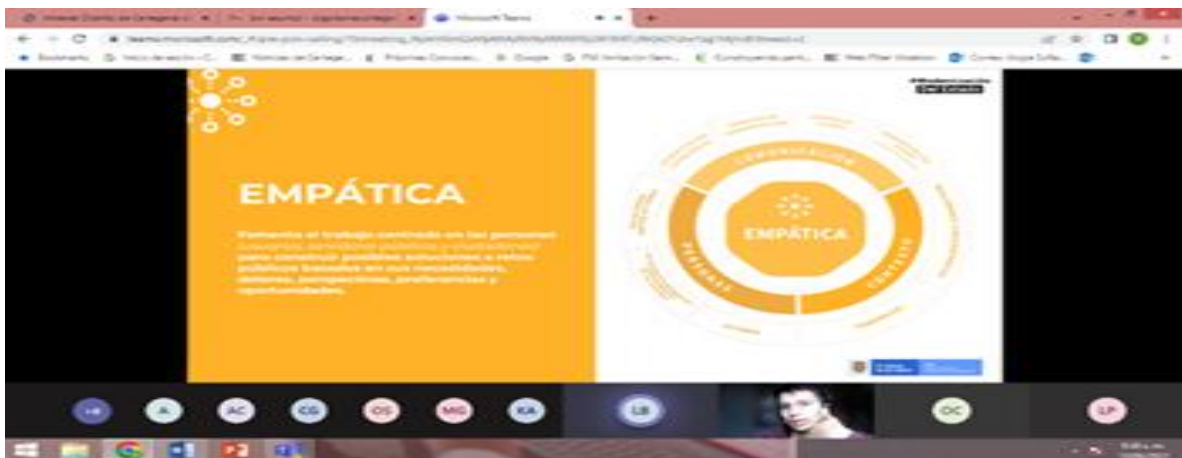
Microsoft Teams

#Modernización
Del Estado

EMPÁTICA

Fomenta el trabajo centrado en las personas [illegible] para construir posibles soluciones a retos públicos basados en sus necesidades, deseos, perspectivas, preferencias y oportunidades.

COMUNICACIÓN

EMPÁTICA

PERSONAS

CONTEXTO

+6 A AC CG OS MG KA LB OC LP